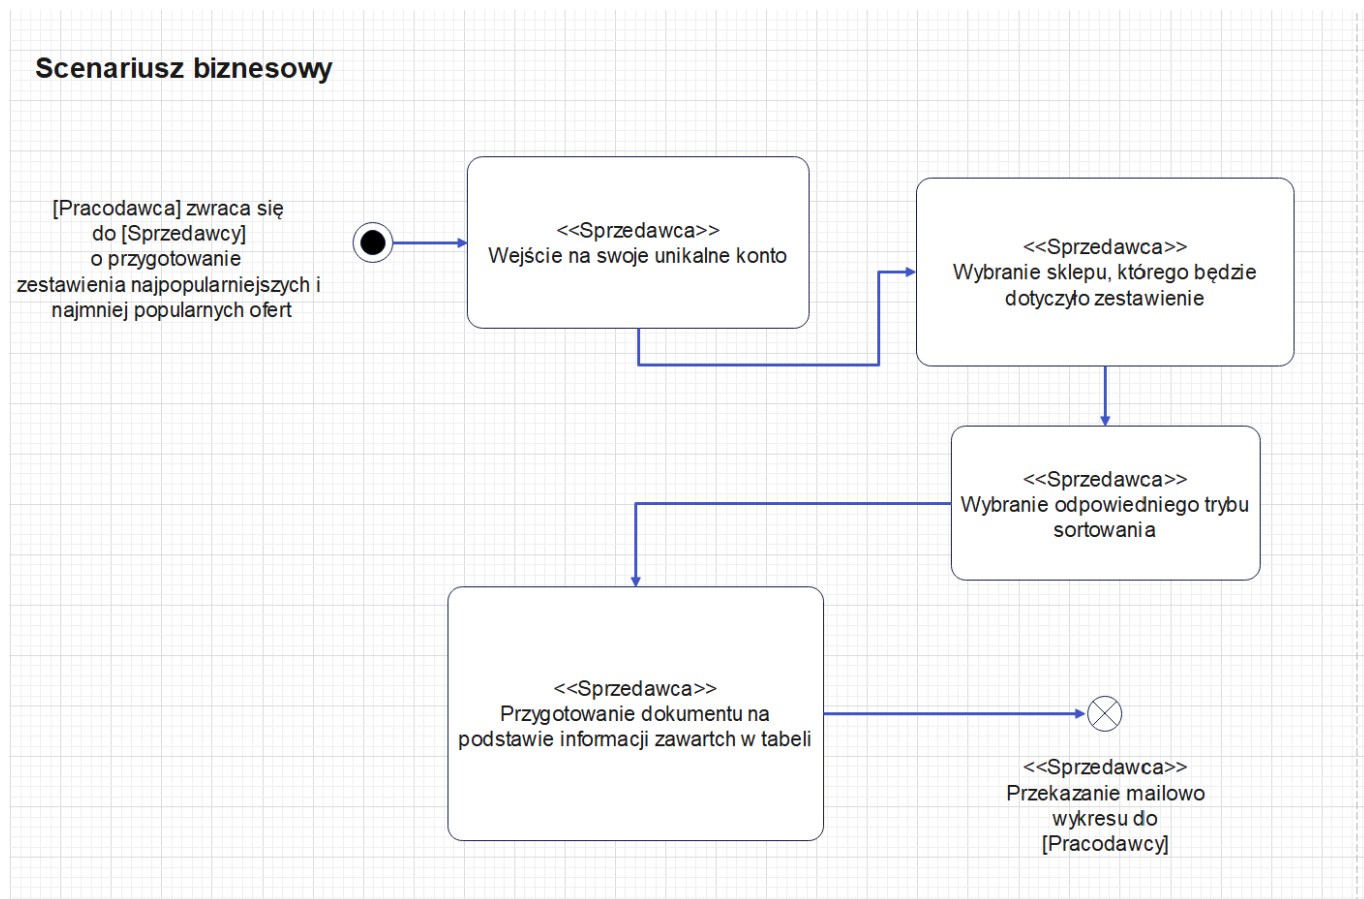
Scenariusz biznesowy

[Pracodawca] zwraca się do [Sprzedawcy] o przygotowanie zestawienia najpopularniejszych i najmniej popularnych ofert

<<Sprzedawca>>
Wejście na swoje unikalne konto

<<Sprzedawca>>
Wybranie sklepu, którego będzie dotyczyło zestawienie

<<Sprzedawca>>
Wybranie odpowiedniego trybu sortowania

<<Sprzedawca>>
Przygotowanie dokumentu na podstawie informacji zawartch w tabeli

<<Sprzedawca>>
Przekazanie mailowo wykresu do [Pracodawcy]